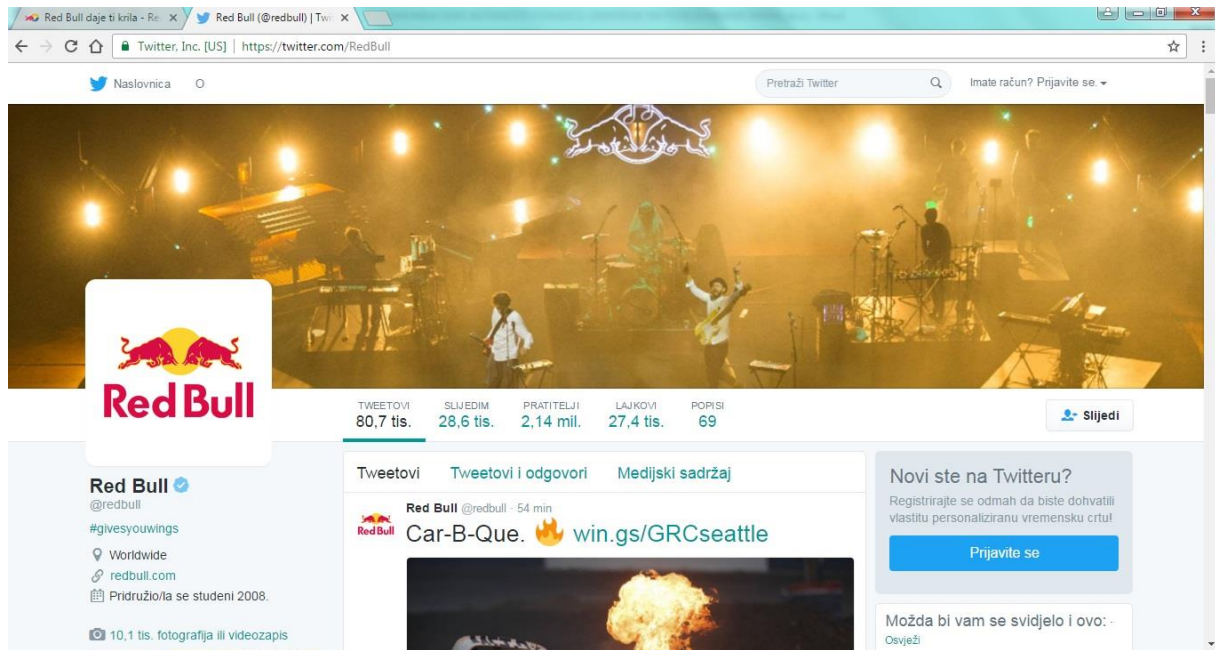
Red Bull daje ti krila - Re
Red Bull (@redbull) | Twi

Twitter, Inc. [US] | https://twitter.com/RedBull

Naslovnica O

Pretraži Twitter

Imate račun? Prijavite se.

Red Bull

| TWEETOVI | SLIJEDIM | PRATITELJI | LAJKOVI | POPISI |
|---|---|---|---|---|
| 80,7 tis. | 28,6 tis. | 2,14 mil. | 27,4 tis. | 69 |

Slijedi

Red Bull
@redbull
#givesyouwings
Worldwide
redbull.com
Pridružio/la se studeni 2008.

10,1 tis. fotografija ili videozapis

Tweetovi Tweetovi i odgovori Medijski sadržaj

Red Bull @redbull · 54 min
Car-B-Que. 🔥 win.gs/GRCseattle

Red Bull

Novi ste na Twitteru?
Registrirajte se odmah da biste dohvatili vlastitu personaliziranu vremensku crtu!

Prijavite se

Možda bi vam se svidjelo i ovo: ·
Osvježi